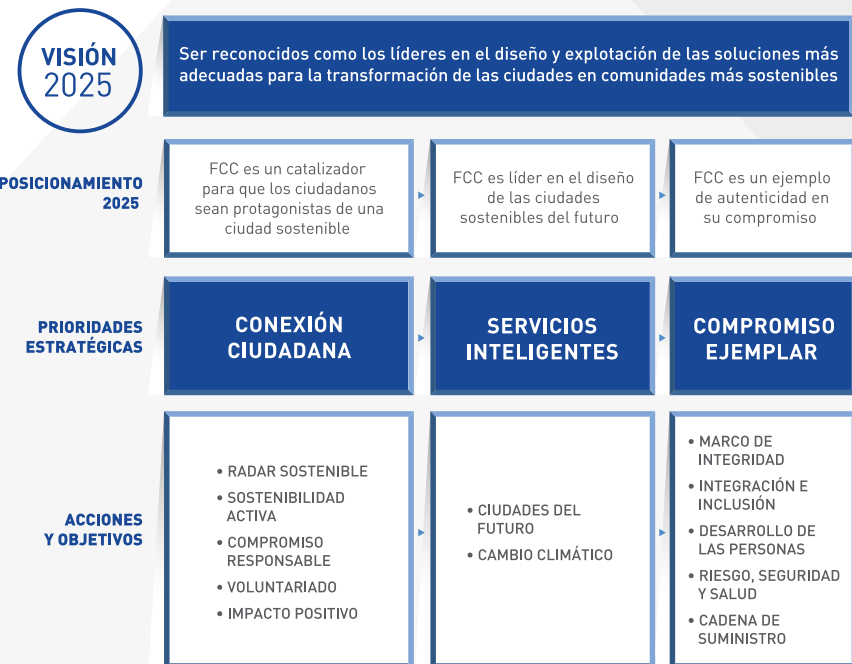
VISIÓN 2025

Ser reconocidos como los líderes en el diseño y explotación de las soluciones más adecuadas para la transformación de las ciudades en comunidades más sostenibles

POSICIONAMIENTO 2025

FCC es un catalizador para que los ciudadanos sean protagonistas de una ciudad sostenible

FCC es líder en el diseño de las ciudades sostenibles del futuro

FCC es un ejemplo de autenticidad en su compromiso

PRIORIDADES ESTRATÉGICAS

CONEXIÓN CIUDADANA

SERVICIOS INTELIGENTES

COMPROMISO EJEMPLAR

ACCIONES Y OBJETIVOS

• RADAR SOSTENIBLE
• SOSTENIBILIDAD ACTIVA
• COMPROMISO RESPONSABLE
• VOLUNTARIADO
• IMPACTO POSITIVO

• CIUDADES DEL FUTURO
• CAMBIO CLIMÁTICO

• MARCO DE INTEGRIDAD
• INTEGRACIÓN E INCLUSIÓN
• DESARROLLO DE LAS PERSONAS
• RIESGO, SEGURIDAD Y SALUD
• CADENA DE SUMINISTRO